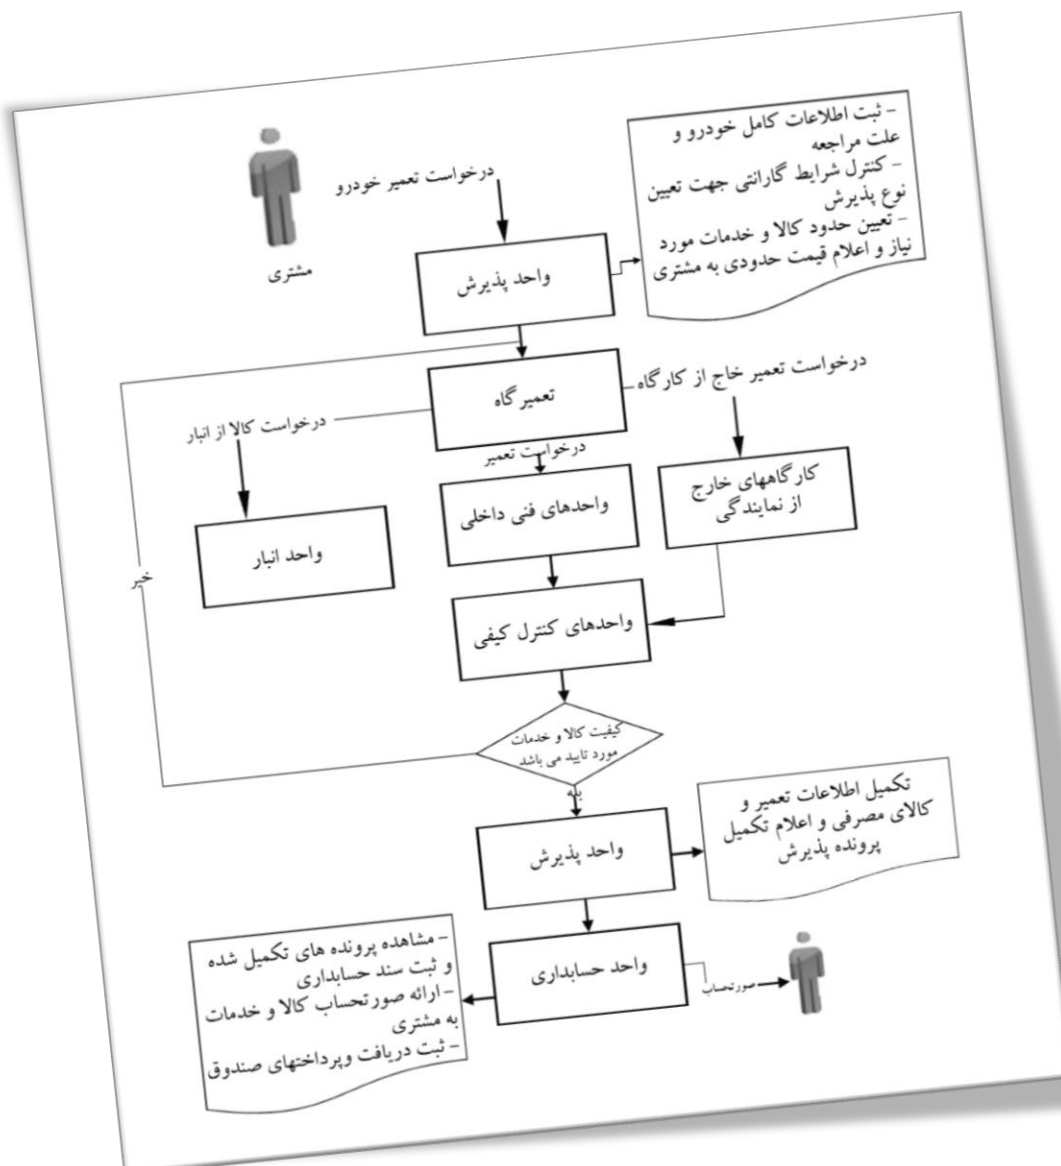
مشتری

درخواست تعمیر خودرو

– ثبت اطلاعات کامل خودرو و علت مراجعه
– کنترل شرایط گارانتی جهت تعیین نوع پذیرش
– تعیین حدود کالا و خدمات مورد نیاز و اعلام قیمت حدودی به مشتری

واحد پذیرش

تعمیرگاه

درخواست تعمیر خاج از کارگاه

درخواست کالا از انبار

درخواست تعمیر

واحد انبار

واحدهای فنی داخلی

کارگاههای خارج از نمایندگی

خیر

واحدهای کنترل کیفی

کیفیت کالا و خدمات مورد تایید می باشد

بله

تکمیل اطلاعات تعمیر و کالای مصرفی و اعلام تکمیل پرونده پذیرش

واحد پذیرش

– مشاهده پرونده های تکمیل شده و ثبت سند حسابداری
– ارائه صورتحساب کالا و خدمات به مشتری
– ثبت دریافت وپرداختهای صندوق

واحد حسابداری

صورتحساب